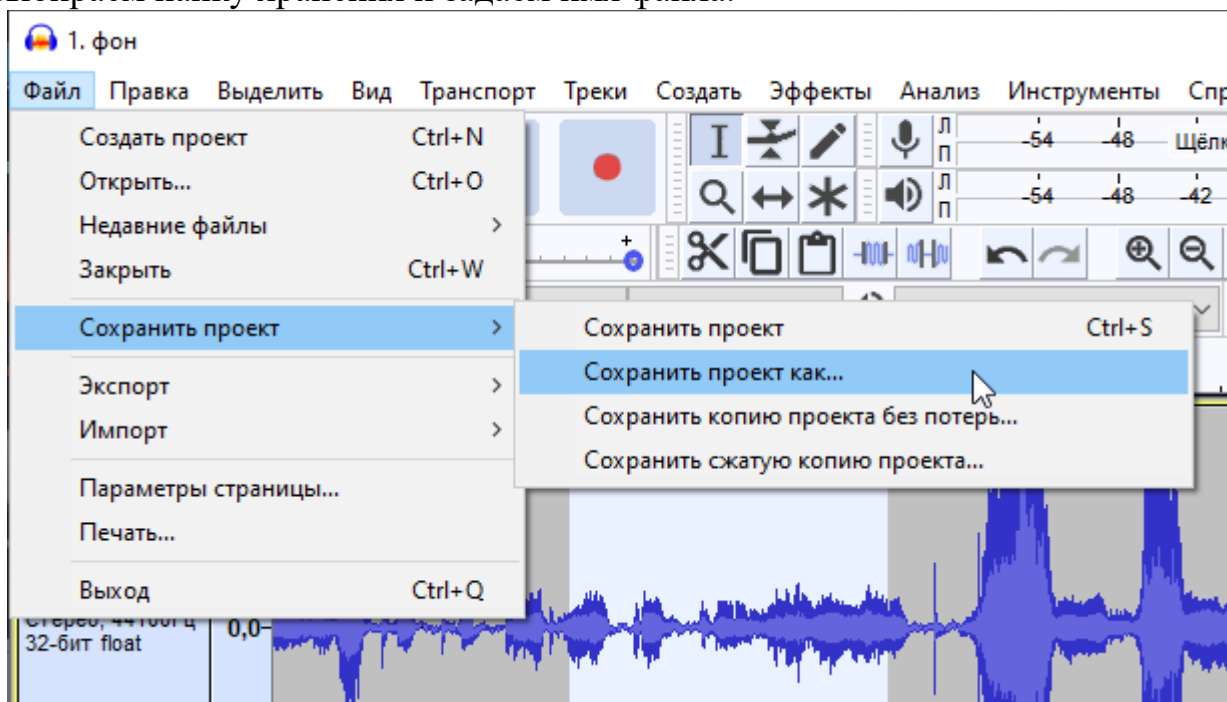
1. фон

Файл Правка Выделить Вид Транспорт Треки Создать Эффекты Анализ Инструменты Спр

Создать проект Ctrl+N
Открыть... Ctrl+O
Недавние файлы >
Закрыть Ctrl+W
Сохранить проект >
Экспорт >
Импорт >
Параметры страницы...
Печать...
Выход Ctrl+Q

Сохранить проект Ctrl+S
Сохранить проект как...
Сохранить копию проекта без потерь...
Сохранить сжатую копию проекта...

Л
П
-54 -48 Щёлк
Л
П
-54 -48 -42

Стерео, 44100Гц
32-бит float
0,0-